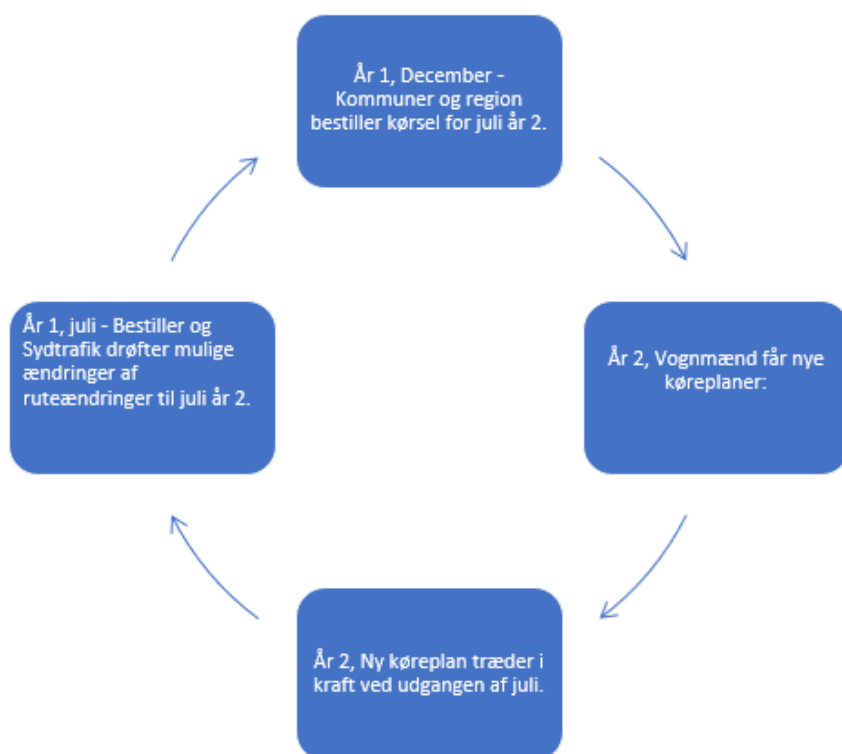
År 1, December - Kommuner og region bestiller kørsel for juli år 2.

År 2, Vognmænd får nye køreplaner:

År 2, Ny køreplan træder i kraft ved udgangen af juli.

År 1, juli - Bestiller og Sydtrafik drøfter mulige ændringer af ruteændringer til juli år 2.